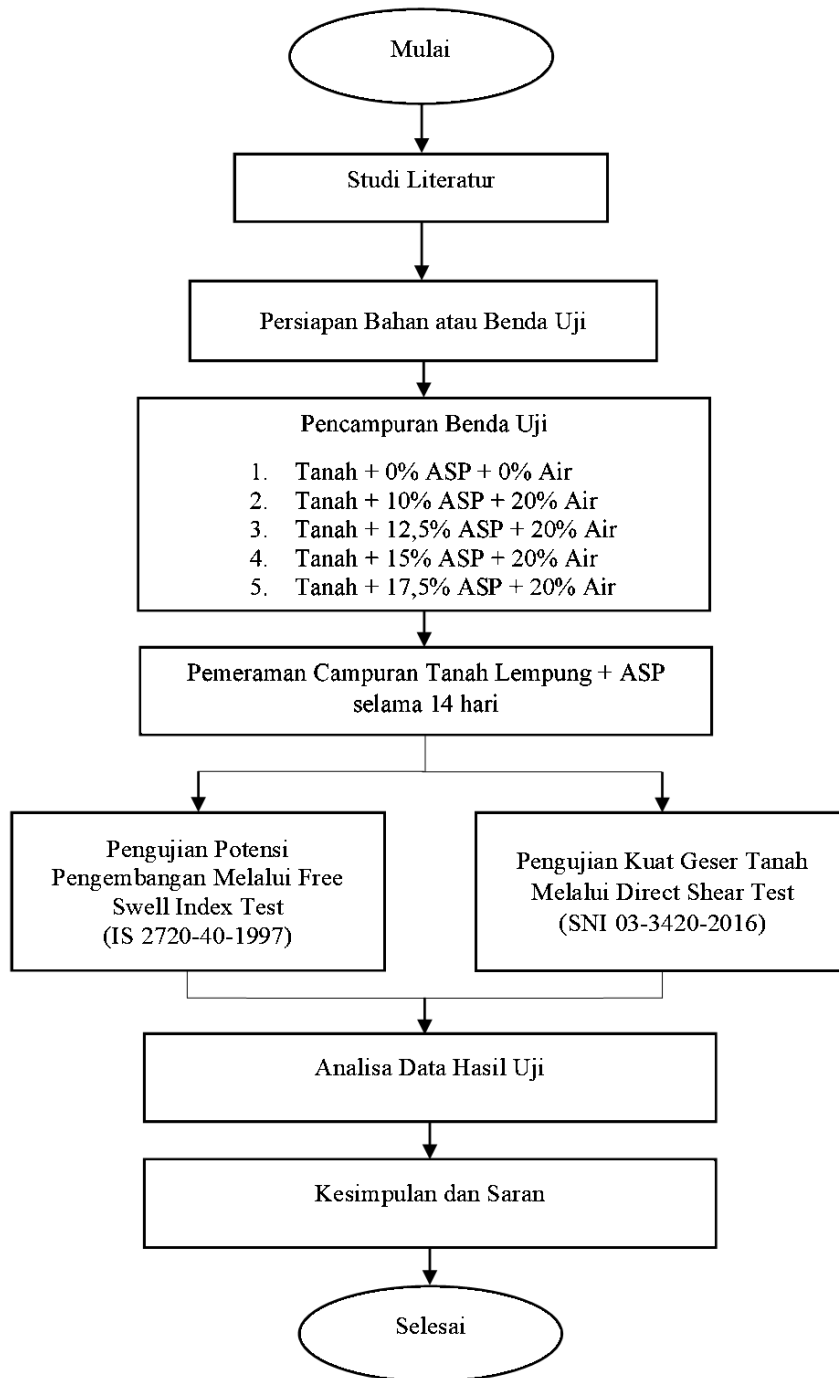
Mulai

Studi Literatur

Persiapan Bahan atau Benda Uji

Pencampuran Benda Uji

1. Tanah + 0% ASP + 0% Air
2. Tanah + 10% ASP + 20% Air
3. Tanah + 12,5% ASP + 20% Air
4. Tanah + 15% ASP + 20% Air
5. Tanah + 17,5% ASP + 20% Air

Pemeraman Campuran Tanah Lempung + ASP selama 14 hari

Pengujian Potensi Pengembangan Melalui Free Swell Index Test (IS 2720-40-1997)

Pengujian Kuat Geser Tanah Melalui Direct Shear Test (SNI 03-3420-2016)

Analisa Data Hasil Uji

Kesimpulan dan Saran

Selesai